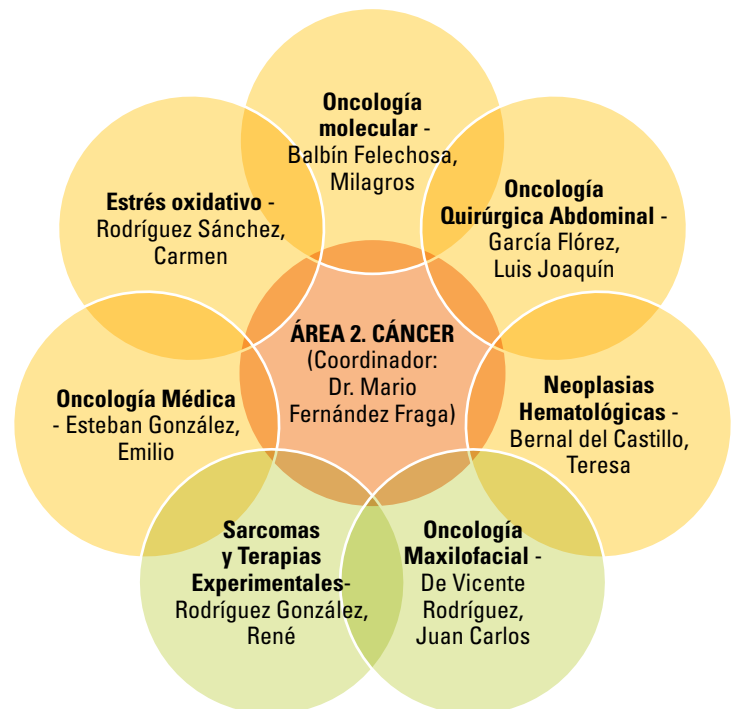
**ÁREA 2. CÁNCER** (Coordinador: Dr. Mario Fernández Fraga)

**Oncología molecular** - Balbín Felechosa, Milagros

**Oncología Quirúrgica Abdominal** - García Flórez, Luis Joaquín

**Neoplasias Hematológicas** - Bernal del Castillo, Teresa

**Oncología Maxilofacial** - De Vicente Rodríguez, Juan Carlos

**Sarcomas y Terapias Experimentales**- Rodríguez González, René

**Oncología Médica** - Esteban González, Emilio

**Estrés oxidativo** - Rodríguez Sánchez, Carmen